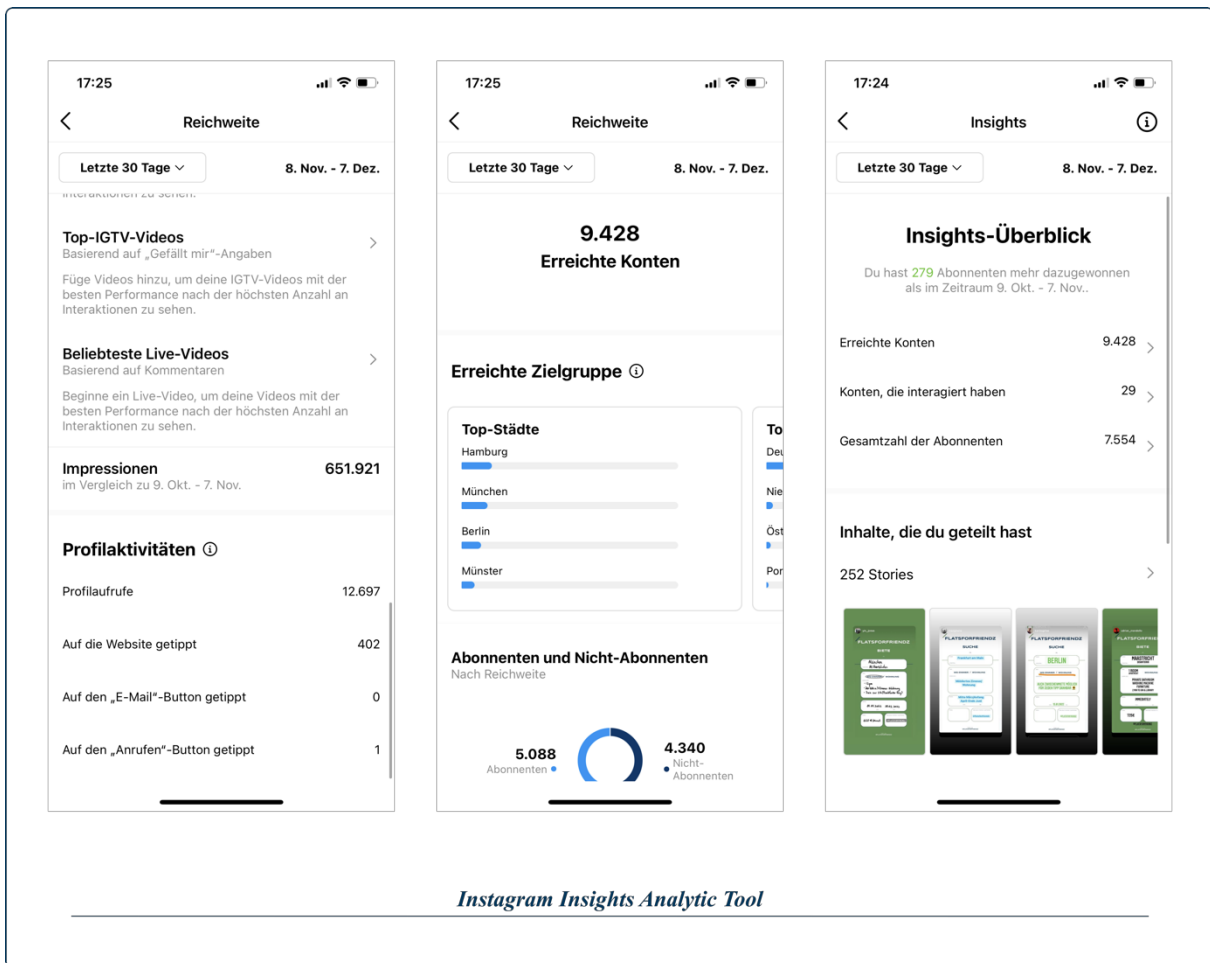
17:25

Reichweite

Letzte 30 Tage

8. Nov. - 7. Dez.

Interaktionen zu sehen.

Top-IGTV-Videos
Basierend auf „Gefällt mir“-Angaben

Füge Videos hinzu, um deine IGTV-Videos mit der besten Performance nach der höchsten Anzahl an Interaktionen zu sehen.

Beliebteste Live-Videos
Basierend auf Kommentaren

Beginne ein Live-Video, um deine Videos mit der besten Performance nach der höchsten Anzahl an Interaktionen zu sehen.

Impressionen 651.921
im Vergleich zu 9. Okt. - 7. Nov.

Profilaktivitäten

Profilaufrufe 12.697

Auf die Website getippt 402

Auf den „E-Mail“-Button getippt 0

Auf den „Anrufen“-Button getippt 1

17:25

Reichweite

Letzte 30 Tage

8. Nov. - 7. Dez.

9.428
Erreichte Konten

Erreichte Zielgruppe

Top-Städte
Hamburg
München
Berlin
Münster

To
Deu
Nie
Öst
Por

Abonnenten und Nicht-Abonnenten
Nach Reichweite

5.088
Abonnenten

4.340
Nicht-Abonnenten

17:24

Insights

Letzte 30 Tage

8. Nov. - 7. Dez.

Insights-Überblick

Du hast 279 Abonnenten mehr dazugewonnen als im Zeitraum 9. Okt. - 7. Nov..

Erreichte Konten 9.428

Konten, die interagiert haben 29

Gesamtzahl der Abonnenten 7.554

Inhalte, die du geteilt hast

252 Stories

FLATSFORFRIENDZ
FLATSFORFRIENDZ SUCHE
FLATSFORFRIENDZ SUCHE
BERLIN
MAASTRICHT

Instagram Insights Analytic Tool